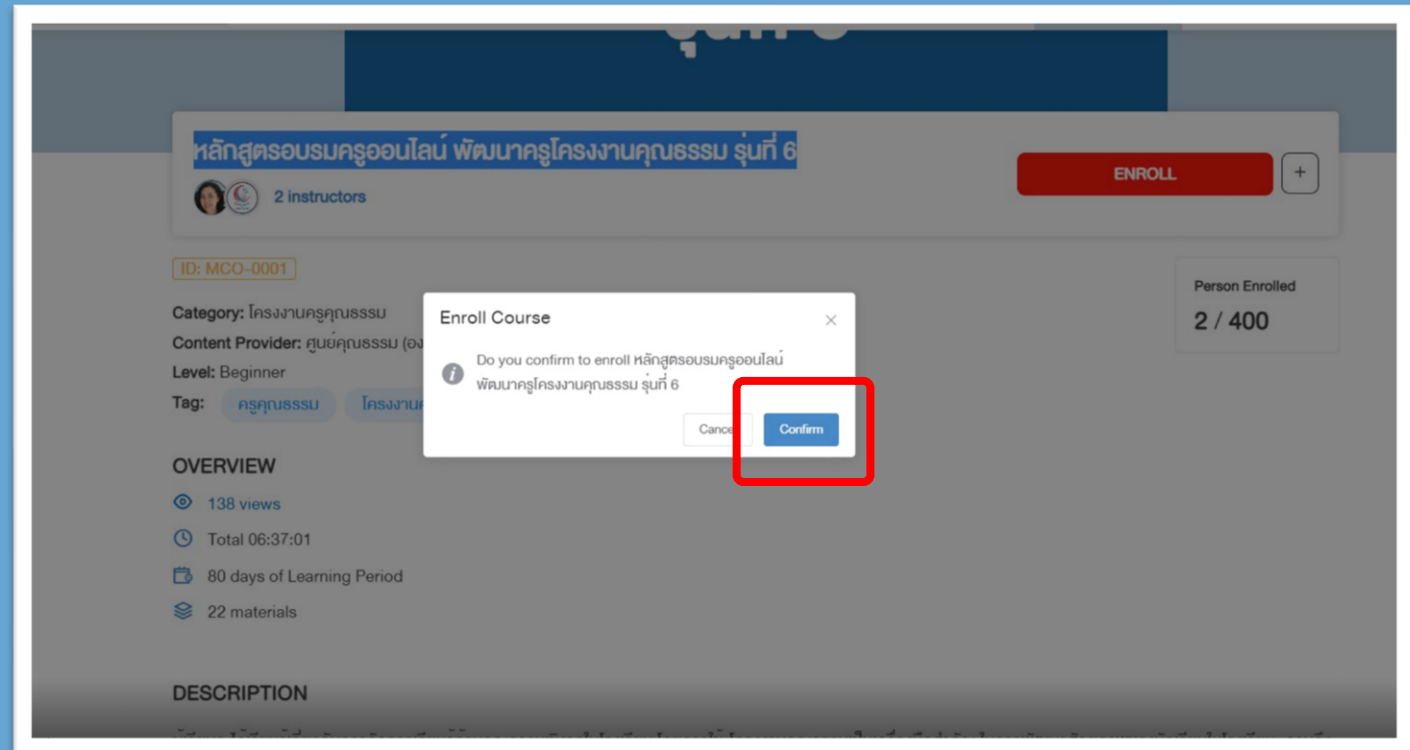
รุ่นที่ 6

หลักสูตรอบรมครูออนไลน์ พัฒนาครูโครงงานคุณธรรม รุ่นที่ 6

2 instructors

ENROLL

+

ID: MCO-0001

Person Enrolled

2 / 400

Category: โครงงานครูคุณธรรม

Content Provider: ศูนย์คุณธรรม (อง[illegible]

Level: Beginner

Tag: ครูคุณธรรม โครงงาน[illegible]

Enroll Course

×

Do you confirm to enroll หลักสูตรอบรมครูออนไลน์ พัฒนาครูโครงงานคุณธรรม รุ่นที่ 6

Cance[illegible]

Confirm

OVERVIEW

138 views

Total 06:37:01

80 days of Learning Period

22 materials

DESCRIPTION

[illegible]